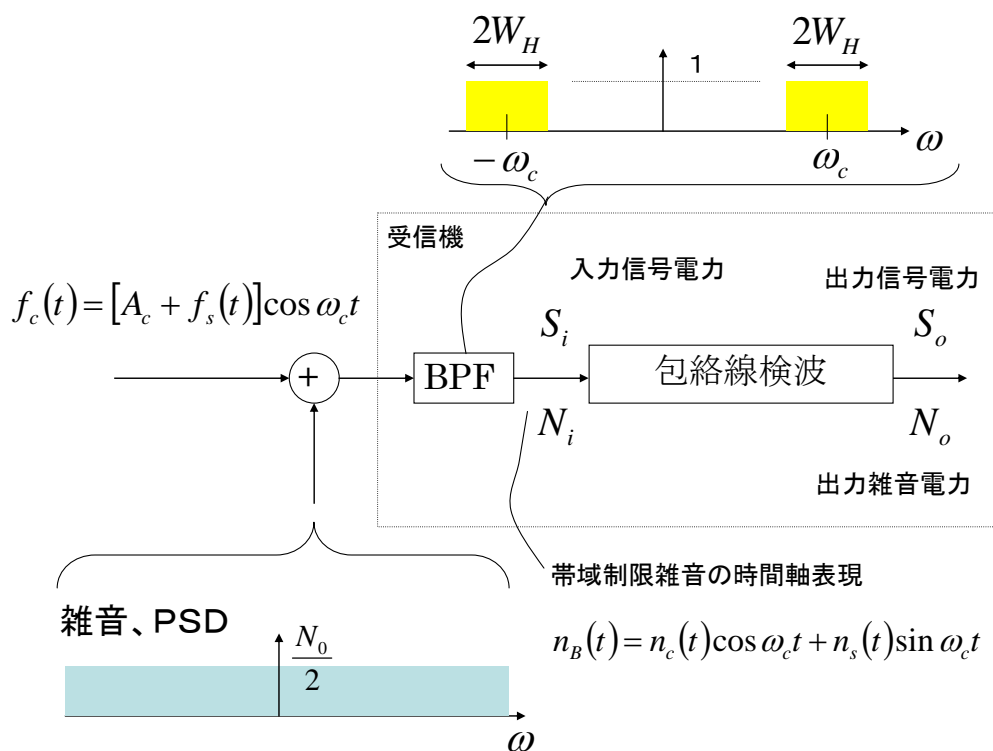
$2W_H$

1

$2W_H$

$-\omega_c$

$\omega_c$

$\omega$

受信機

入力信号電力

出力信号電力

$f_c(t) = [A_c + f_s(t)]\cos\omega_c t$

$S_i$

$S_o$

+

BPF

包絡線検波

$N_i$

$N_o$

出力雑音電力

帯域制限雑音の時間軸表現

雑音、PSD

$\frac{N_0}{2}$

$n_B(t) = n_c(t)\cos\omega_c t + n_s(t)\sin\omega_c t$

$\omega$